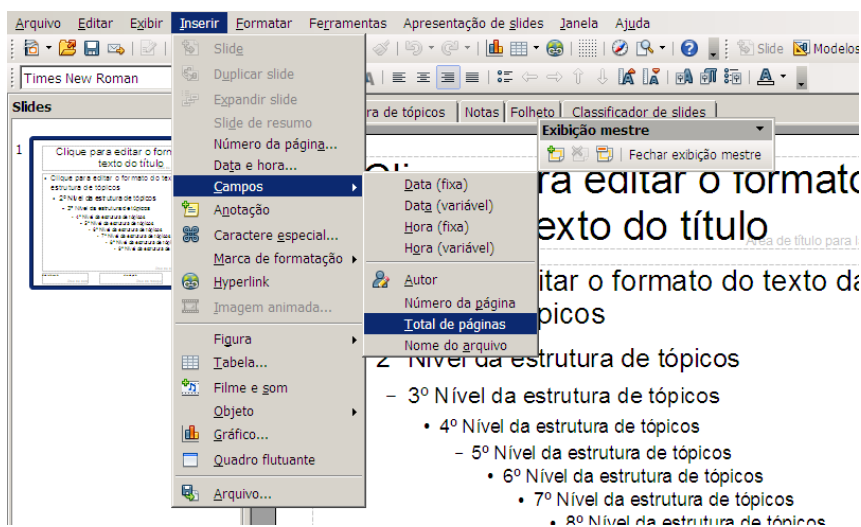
Arquivo Editar Exibir Inserir Formatar Ferramentas Apresentação de slides Janela Ajuda

Slide Modelos

Times New Roman

Slides

1

Clique para editar o formato do texto do título

Slide
Duplicar slide
Expandir slide
Slide de resumo
Número da página...
Data e hora...
Campos
Anotação
Caractere especial...
Marca de formatação
Hyperlink
Imagem animada...
Figura
Tabela...
Filme e som
Objeto
Gráfico...
Quadro flutuante
Arquivo...

Data (fixa)
Data (variável)
Hora (fixa)
Hora (variável)
Autor
Número da página
Total de páginas
Nome do arquivo

ra de tópicos | Notas | Folheto | Classificador de slides

Exibição mestre
Fechar exibição mestre

Cli ra editar o formato
exto do título

Área de título para l

itar o formato do texto da
picos

2 Nível da estrutura de tópicos

– 3º Nível da estrutura de tópicos

• 4º Nível da estrutura de tópicos

– 5º Nível da estrutura de tópicos

• 6º Nível da estrutura de tópicos

• 7º Nível da estrutura de tópicos

• 8º Nível da estrutura de tópicos